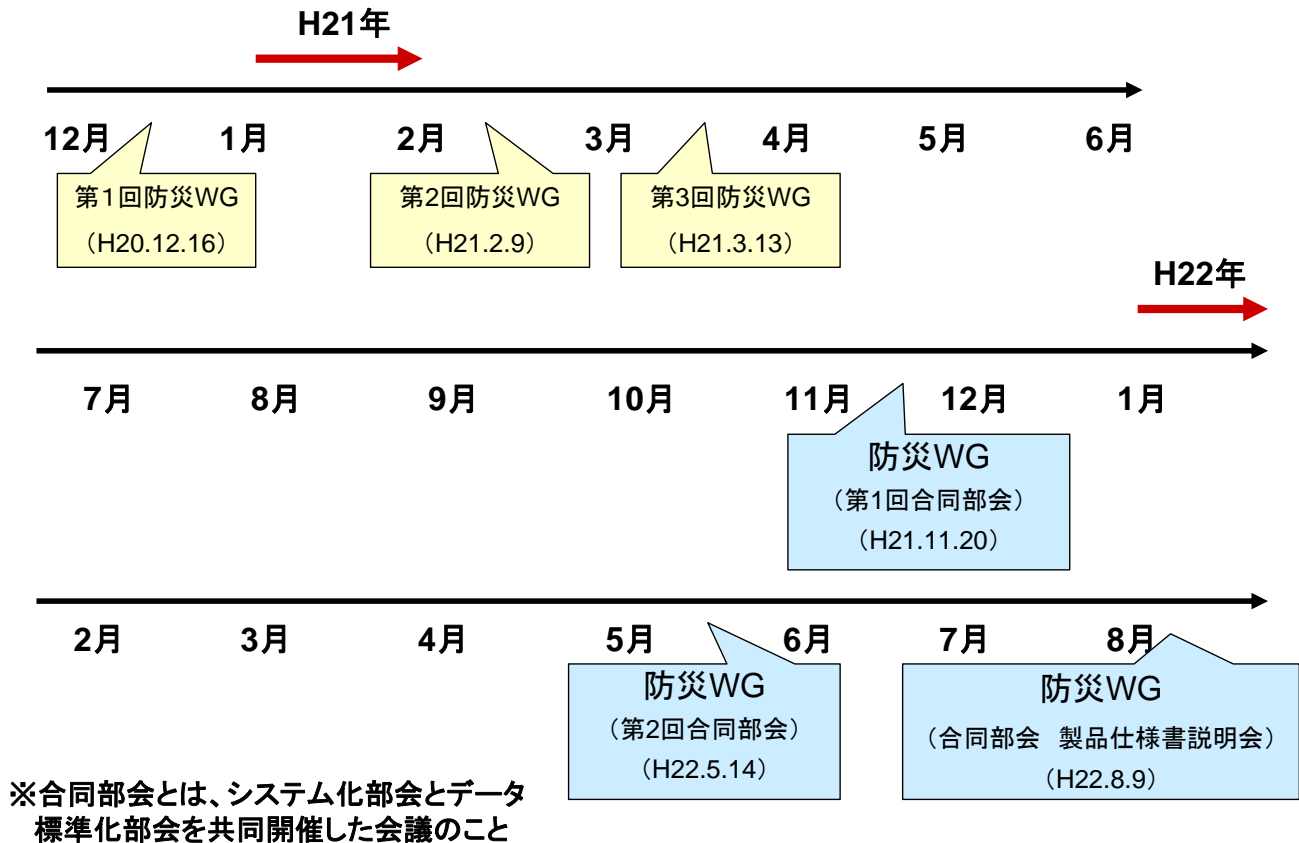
H21年

12月
1月
2月
3月
4月
5月
6月

第1回防災WG
（H20.12.16）

第2回防災WG
（H21.2.9）

第3回防災WG
（H21.3.13）

H22年

7月
8月
9月
10月
11月
12月
1月

防災WG
（第1回合同部会）
（H21.11.20）

2月
3月
4月
5月
6月
7月
8月

防災WG
（第2回合同部会）
（H22.5.14）

防災WG
（合同部会　製品仕様書説明会）
（H22.8.9）

※合同部会とは、システム化部会とデータ標準化部会を共同開催した会議のこと